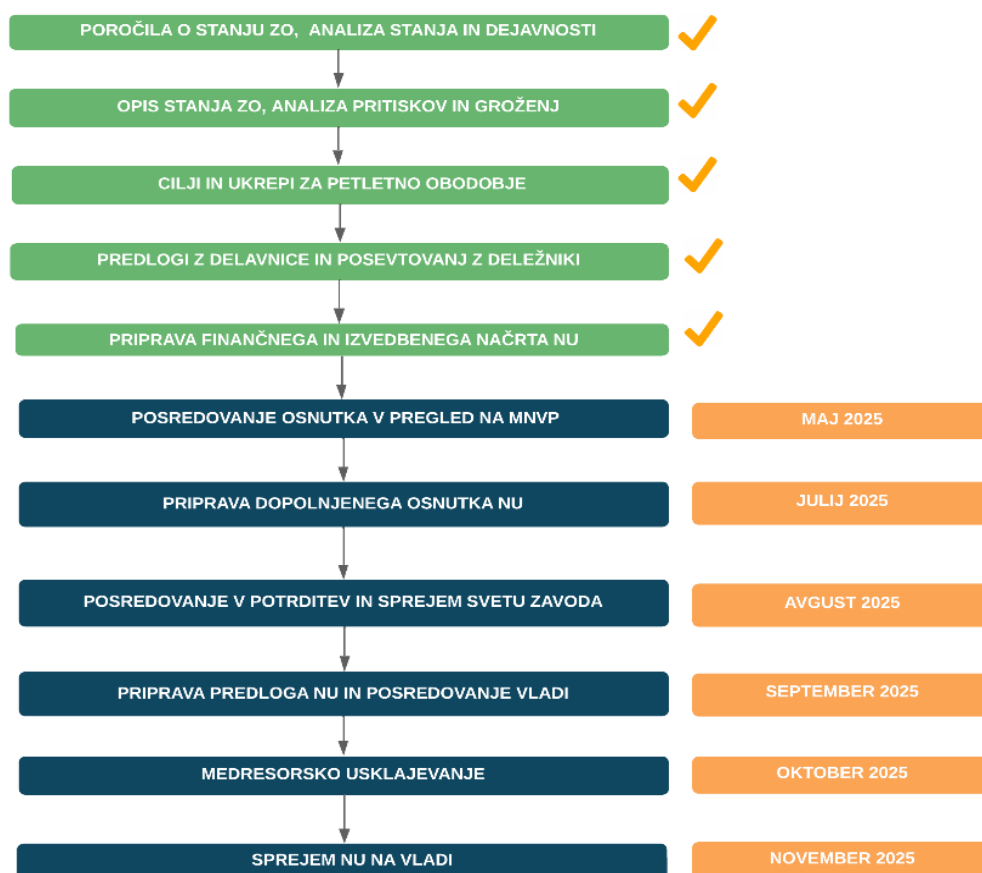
POROČILA O STANJU ZO, ANALIZA STANJA IN DEJAVNOSTI

OPIS STANJA ZO, ANALIZA PRITISKOV IN GROŽENJ

CILJI IN UKREPI ZA PETLETNO OBODOBJE

PREDLOGI Z DELAVNICE IN POSEVTOVANJ Z DELEŽNIKI

PRIPRAVA FINANČNEGA IN IZVEDBENEGA NAČRTA NU

POSREDOVANJE OSNUTKA V PREGLED NA MNVP

MAJ 2025

PRIPRAVA DOPOLNJENEGA OSNUTKA NU

JULIJ 2025

POSREDOVANJE V POTRDITEV IN SPREJEM SVETU ZAVODA

AVGUST 2025

PRIPRAVA PREDLOGA NU IN POSREDOVANJE VLADI

SEPTEMBER 2025

MEDRESORSKO USKLAJEVANJE

OKTOBER 2025

SPREJEM NU NA VLADI

NOVEMBER 2025